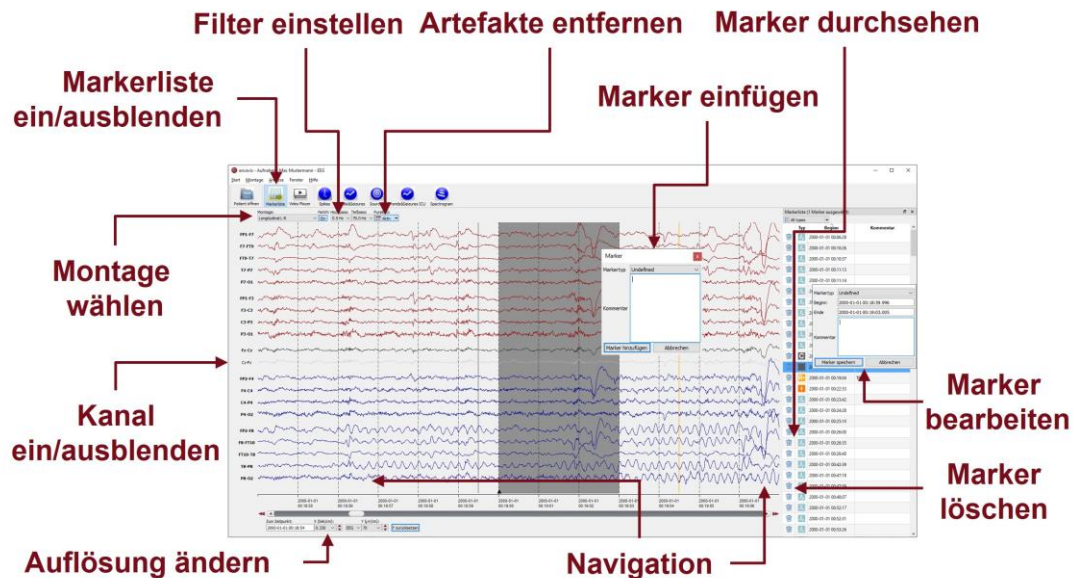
Filter einstellen
Artefakte entfernen
Marker durchsehen
Markerliste ein/ausblenden
Marker einfügen
Montage wählen
Kanal ein/ausblenden
Marker bearbeiten
Marker löschen
Auflösung ändern
Navigation

Datei Montage Ansicht Fenster Hilfe
Patient öffnen Markerliste Video Player Spikes Seizures Sound Seizures Spectrogram
Montage: Longitudinal
Hochpass Tiefpass
0.5 Hz 70 Hz
Marker
Markertyp Undefined
Kommentar
Marker hinzufügen Abbrechen
Markerliste
Typ Beginn Kommentar
Markertyp Undefined
Beginn
Ende
Kommentar
Marker speichern Abbrechen
FP1-F7
F7-T7
T7-P7
P7-O1
FP1-F3
F3-C3
C3-P3
P3-O1
Fz-Cz
Cz-Pz
FP2-F4
F4-C4
C4-P4
P4-O2
FP2-F8
F8-T8
T8-P8
P8-O2
2000-01-01
Zum Zeitpunkt
Zurücksetzen